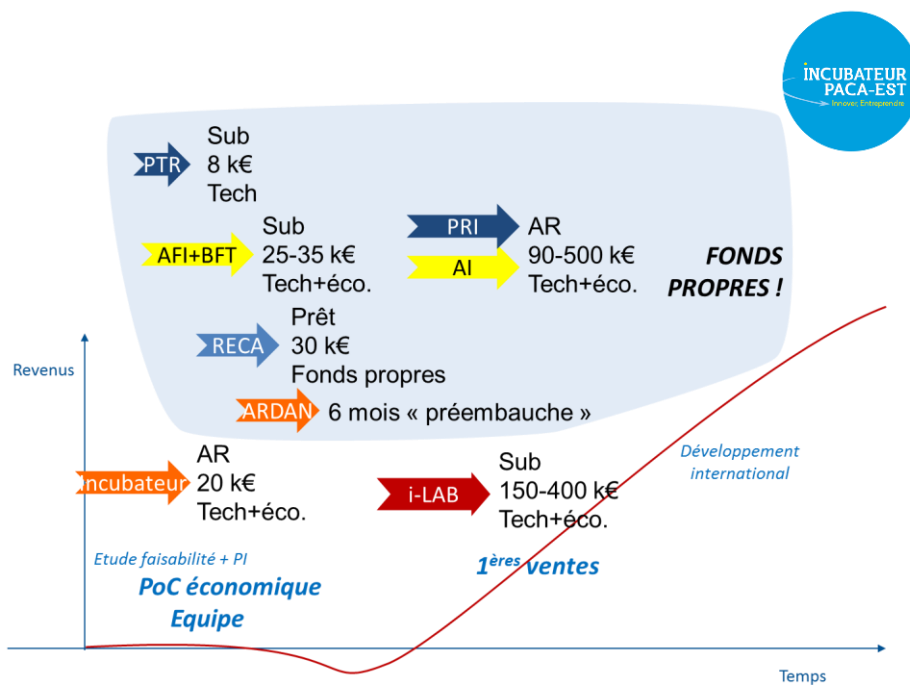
INCUBATEUR PACA-EST
Innover, Entreprendre

PTR
Sub
8 k€
Tech

AFI+BFT
Sub
25-35 k€
Tech+éco.

PRI
AI
AR
90-500 k€
Tech+éco.

FONDS PROPRES !

RECA
Prêt
30 k€
Fonds propres

ARDAN
6 mois « préembauche »

Revenus

Incubateur
AR
20 k€
Tech+éco.

i-LAB
Sub
150-400 k€
Tech+éco.

Développement international

Etude faisabilité + PI
PoC économique
Equipe

1$^{ères}$ ventes

Temps